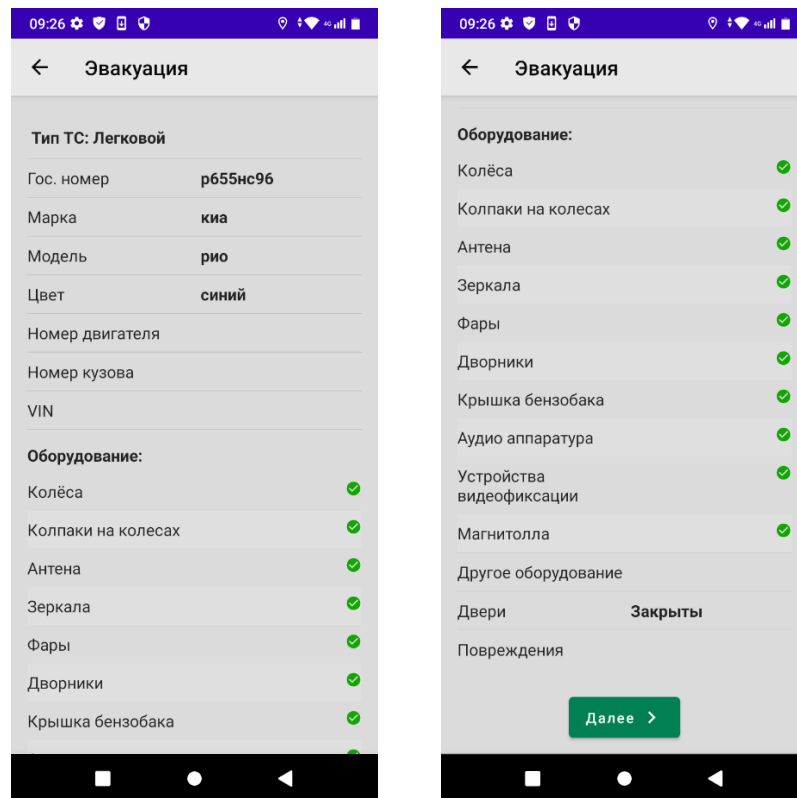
09:26

Эвакуация

Тип ТС: Легковой

| | |
|---|---|
| Гос. номер | р655нс96 |
| Марка | киа |
| Модель | рио |
| Цвет | синий |
| Номер двигателя | |
| Номер кузова | |
| VIN | |

Оборудование:

Колёса

Колпаки на колесах

Антена

Зеркала

Фары

Дворники

Крышка бензобака

09:26

Эвакуация

Оборудование:

Колёса

Колпаки на колесах

Антена

Зеркала

Фары

Дворники

Крышка бензобака

Аудио аппаратура

Устройства видеофиксации

Магнитолла

Другое оборудование

| | |
|---|---|
| Двери | Закрыты |
| Повреждения | |

Далее >